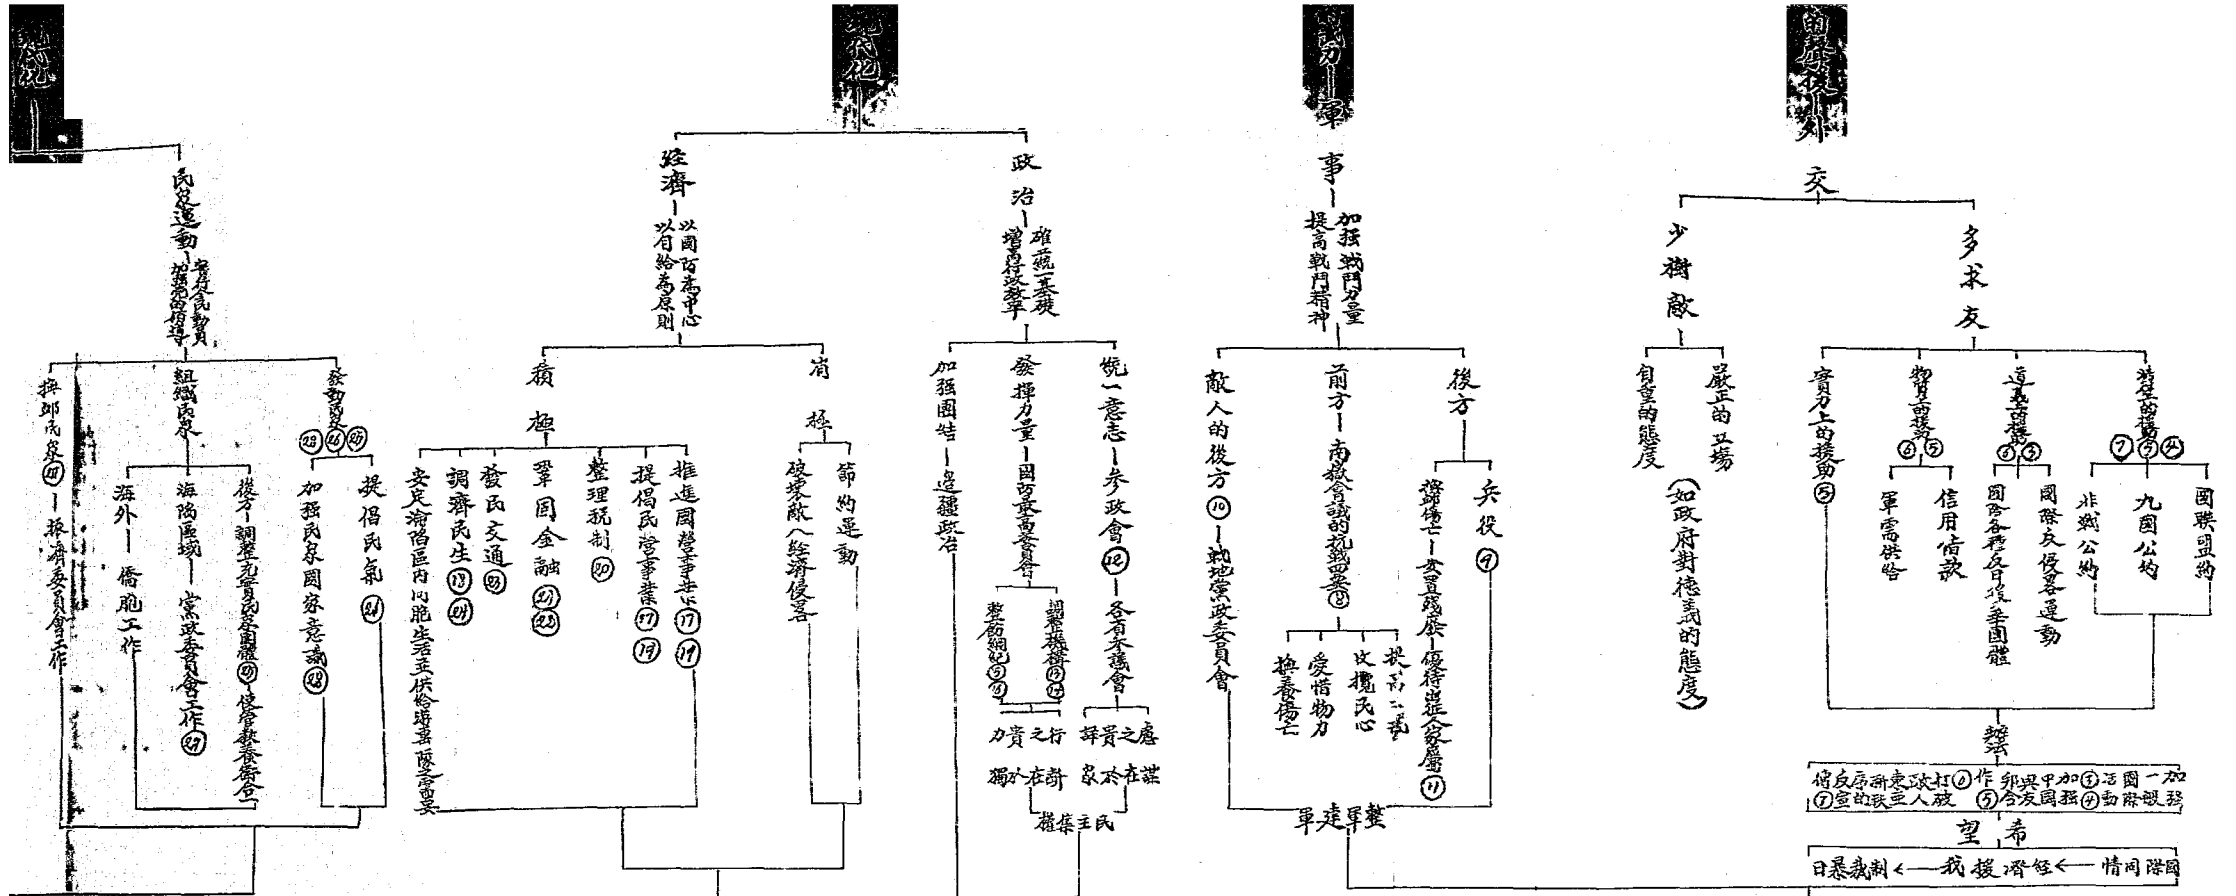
動化

現代化

武力—軍

國際化—外

民眾運動—啟發民智 加強民眾組織

經濟—以國防為中心 以自給為原則

政治—確立基礎 增高行政效率

事—加強戰鬥力量 提高戰鬥精神

交

少樹敵

多求友

推動民眾㉗—推海委員會工作

組織民眾

發動民眾 ㉘㉖㉗

海外—僑胞工作

淪陷區域—黨政委員會工作㉗

後方—調整充實民眾團體㉚—健全教養院會

加強民眾國家意識㉘

提倡民氣㉔

積極

消極

安定淪陷區內同胞生活並供給游擊隊需要

調濟民生⑬㉔

發展交通㉓

鞏固金融㉑㉒

整理稅制⑳

提倡民營事業⑰⑲

推進國營事業⑰⑲

破壞敵人經濟侵略

節約運動

加強團結—邊疆政治

發揮力量—國防最高委員會

統一意志—參政會⑫—各省參議會

建設綱領⑤⑥

調整機構⑭⑮

力貴之行

謀貴之眾

獨於在命

眾於在謀

民主集權

敵人的後方⑩—戰地黨政委員會

前方—爭取會議的抗戰要素⑧

後方

兵役⑨

撫卹傷亡—安置殘廢—優待出征家屬⑪

提高士氣

收攬民心

愛惜物力

撫養傷亡

軍建軍整

嚴正的立場

自重的態度

(如政府對德義的態度)

實力上的援助⑤

物質的援助⑥⑤

道義的援助⑥③

精神的援助⑦③④

軍需供給

信用借款

國際反侵略運動

國際各種反日侵華團體

國聯盟約

九國公約

非戰公約

辦法

加強國際活動①加入甲與乙作②打破人一亞的東亞新秩序的反友僑⑦

③國友合作④國際觀察

希望

國際同情—經濟援我—制裁暴日